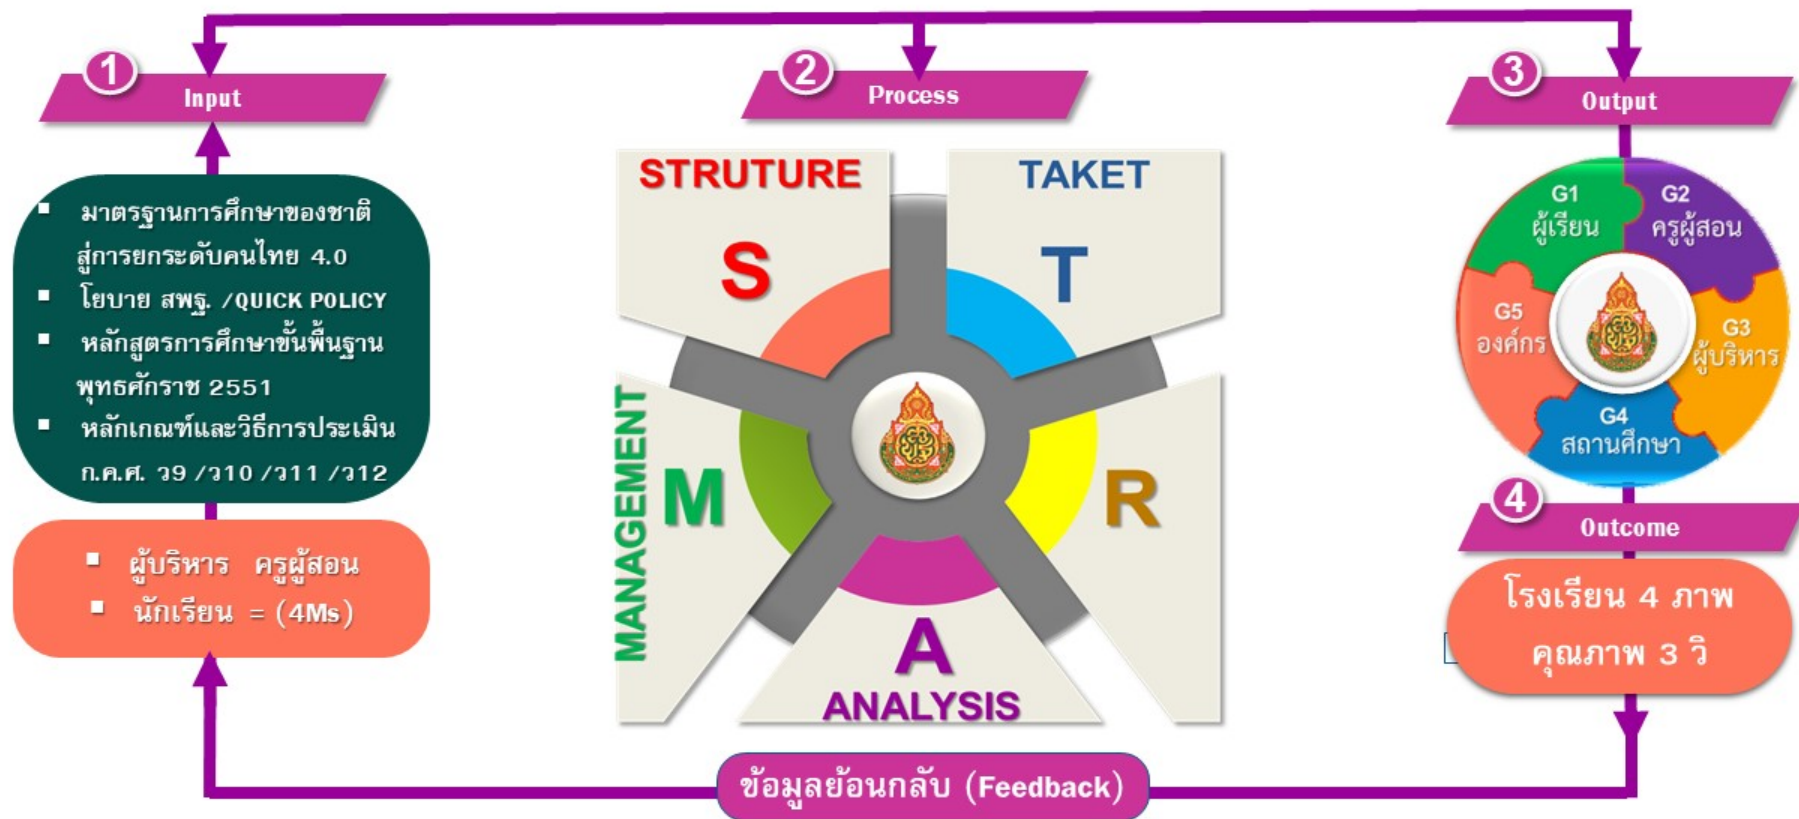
1 Input

2 Process

3 Output

- มาตรฐานการศึกษาของชาติ สู่การยกระดับคนไทย 4.0
- นโยบาย สพฐ. /QUICK POLICY
- หลักสูตรการศึกษาขั้นพื้นฐาน พุทธศักราช 2551
- หลักเกณฑ์และวิธีการประเมิน ก.ค.ศ. ว9 /ว10 /ว11 /ว12

- ผู้บริหาร ครูผู้สอน
- นักเรียน = (4Ms)

STRUTURE

S

TAKET

T

MANAGEMENT

M

R

A

ANALYSIS

G1 ผู้เรียน

G2 ครูผู้สอน

G3 ผู้บริหาร

G4 สถานศึกษา

G5 องค์กร

4 Outcome

โรงเรียน 4 ภาพ คุณภาพ 3 วิ

ข้อมูลย้อนกลับ (Feedback)